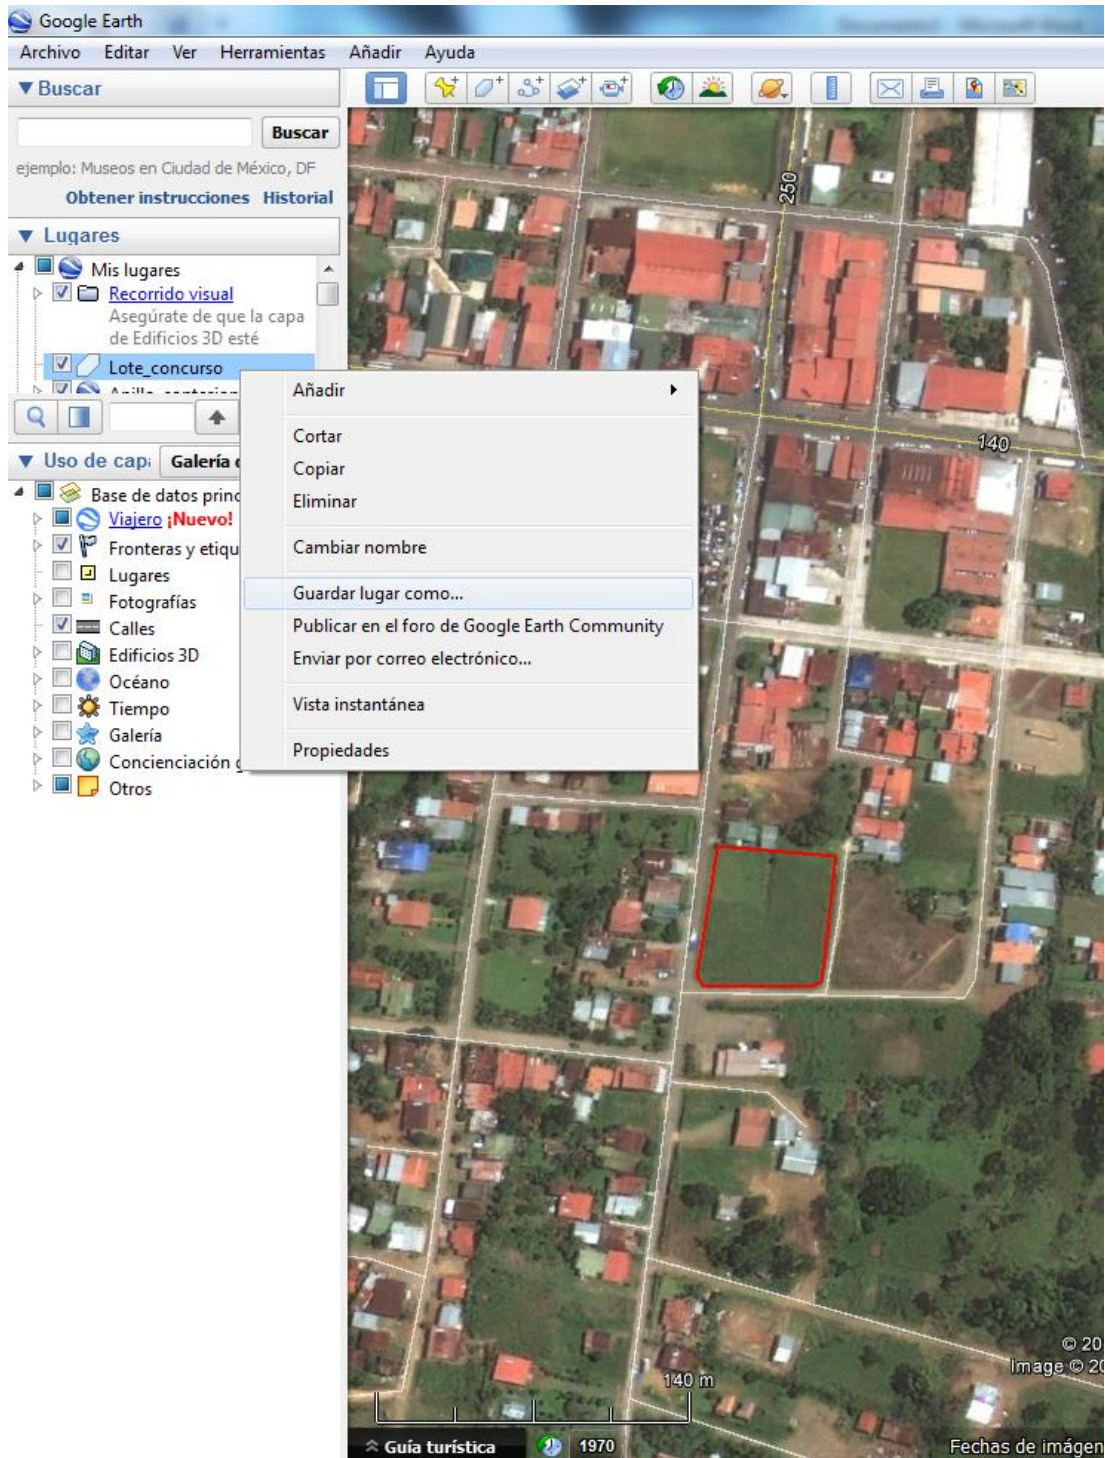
Google Earth

Archivo Editar Ver Herramientas Añadir Ayuda

▼Buscar

Buscar

ejemplo: Museos en Ciudad de México, DF

Obtener instrucciones Historial

▼ Lugares

Mis lugares

Recorrido visual

Asegúrate de que la capa de Edificios 3D esté

Lote_concurso

▼ Uso de capa Galería

Base de datos princ

Viajero ¡Nuevo!

Fronteras y etiqu

Lugares

Fotografías

Calles

Edificios 3D

Océano

Tiempo

Galería

Concienciación

Otros

Añadir

Cortar

Copiar

Eliminar

Cambiar nombre

Guardar lugar como...

Publicar en el foro de Google Earth Community

Enviar por correo electrónico...

Vista instantánea

Propiedades

250

140

140 m

© 20

Image © 20

Guía turística

1970

Fechas de imágen